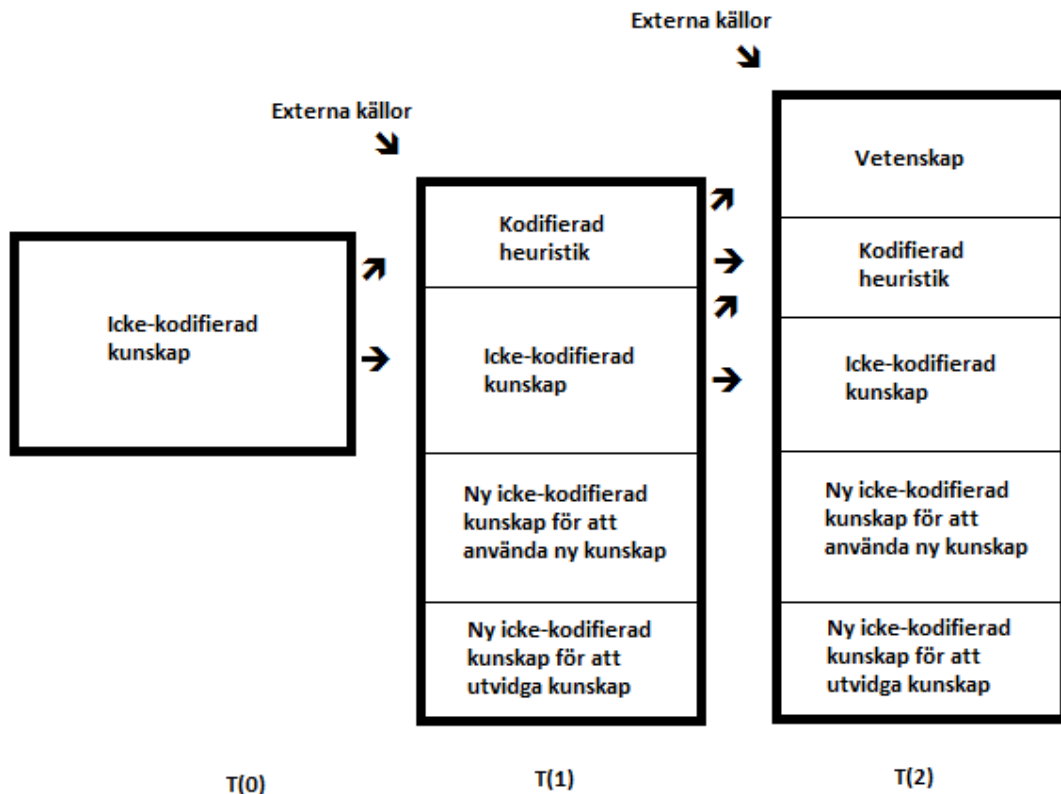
Icke-kodifierad kunskap

T(0)

Externa källor

Kodifierad heuristik

Icke-kodifierad kunskap

Ny icke-kodifierad kunskap för att använda ny kunskap

Ny icke-kodifierad kunskap för att utvidga kunskap

T(1)

Externa källor

Vetenskap

Kodifierad heuristik

Icke-kodifierad kunskap

Ny icke-kodifierad kunskap för att använda ny kunskap

Ny icke-kodifierad kunskap för att utvidga kunskap

T(2)